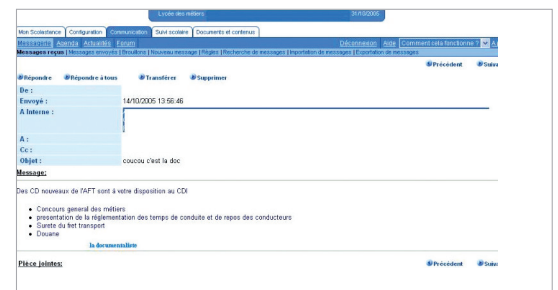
Lycée des métiers 31/10/2005

Mon Scolastance | Configuration | Communication | Suivi scolaire | Documents et contenus

Messagerie Agenda Actualités Forum Déconnexion Aide Comment cela fonctionne ? A

Messages reçus | Messages envoyés | Brouillons | Nouveau message | Règles | Recherche de messages | Importation de messages | Exportation de messages

Précédent Suiv

Répondre Répondre à tous Transférer Supprimer

| | |
|---|---|
| De : | |
| Envoyé : | 14/10/2005 13:56:46 |
| A Interne : | |
| A : | |
| Cc : | |
| Objet : | coucou c'est la doc |

Message:

Des CD nouveaux de l'AFT sont à votre disposition au CDI

- Concours general des métiers
- presentation de la réglementation des temps de conduite et de repos des conducteurs
- Sureté du fret transport
- Douane

la documentaliste

Pièce jointes:

Précédent Suiv